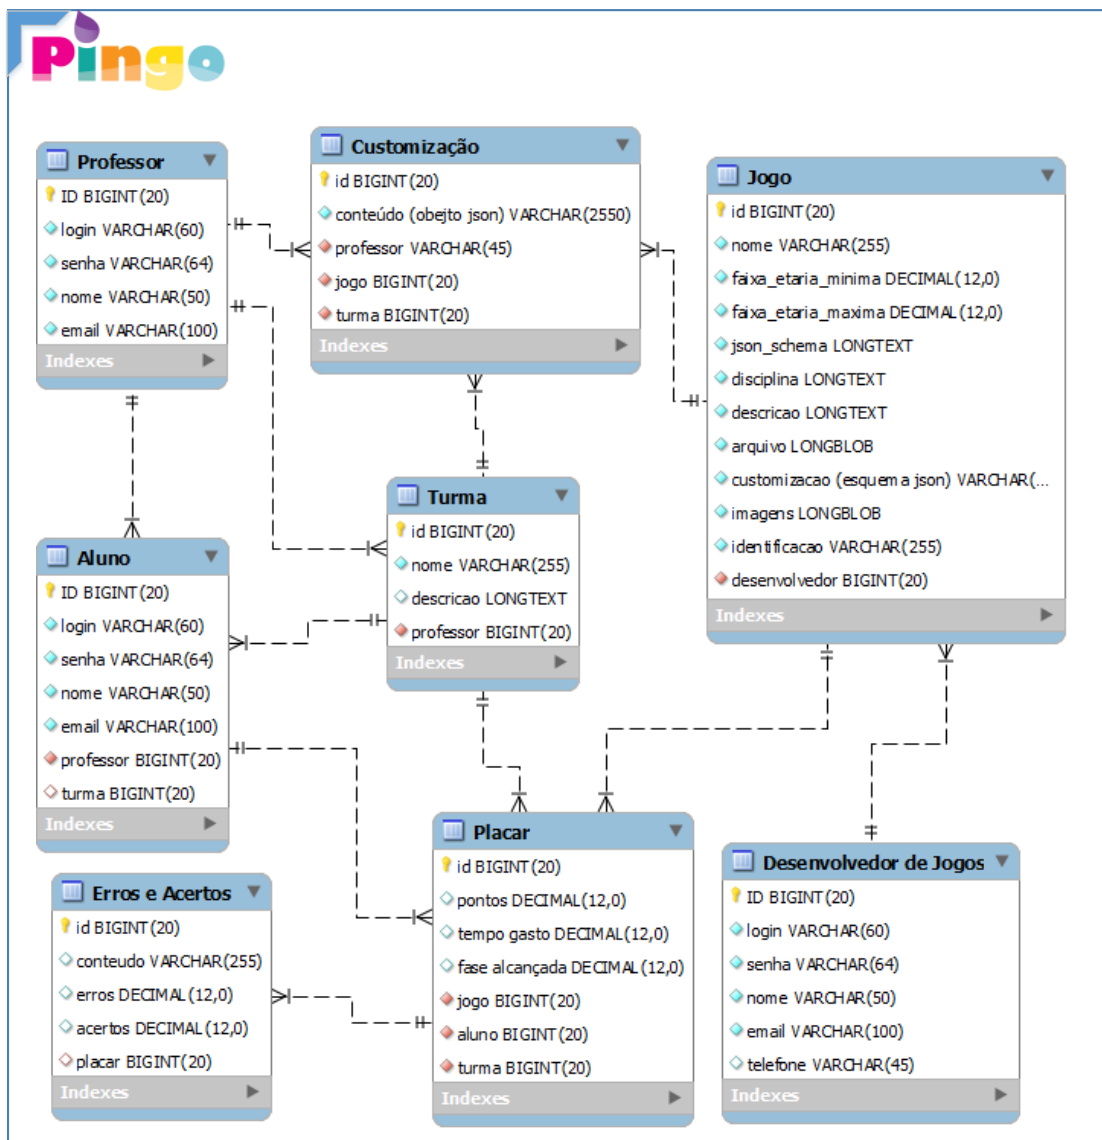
Pingo

Professor
ID BIGINT(20)
login VARCHAR(60)
senha VARCHAR(64)
nome VARCHAR(50)
email VARCHAR(100)
Indexes

Customização
id BIGINT(20)
conteúdo (obejto json) VARCHAR(2550)
professor VARCHAR(45)
jogo BIGINT(20)
turma BIGINT(20)
Indexes

Jogo
id BIGINT(20)
nome VARCHAR(255)
faixa_etaria_minima DECIMAL(12,0)
faixa_etaria_maxima DECIMAL(12,0)
json_schema LONGTEXT
disciplina LONGTEXT
descricao LONGTEXT
arquivo LONGBLOB
customizacao (esquema json) VARCHAR(...
imagens LONGBLOB
identificacao VARCHAR(255)
desenvolvedor BIGINT(20)
Indexes

Turma
id BIGINT(20)
nome VARCHAR(255)
descricao LONGTEXT
professor BIGINT(20)
Indexes

Aluno
ID BIGINT(20)
login VARCHAR(60)
senha VARCHAR(64)
nome VARCHAR(50)
email VARCHAR(100)
professor BIGINT(20)
turma BIGINT(20)
Indexes

Placar
id BIGINT(20)
pontos DECIMAL(12,0)
tempo gasto DECIMAL(12,0)
fase alcançada DECIMAL(12,0)
jogo BIGINT(20)
aluno BIGINT(20)
turma BIGINT(20)
Indexes

Desenvolvedor de Jogos
ID BIGINT(20)
login VARCHAR(60)
senha VARCHAR(64)
nome VARCHAR(50)
email VARCHAR(100)
telefone VARCHAR(45)
Indexes

Erros e Acertos
id BIGINT(20)
conteudo VARCHAR(255)
erros DECIMAL(12,0)
acertos DECIMAL(12,0)
placar BIGINT(20)
Indexes